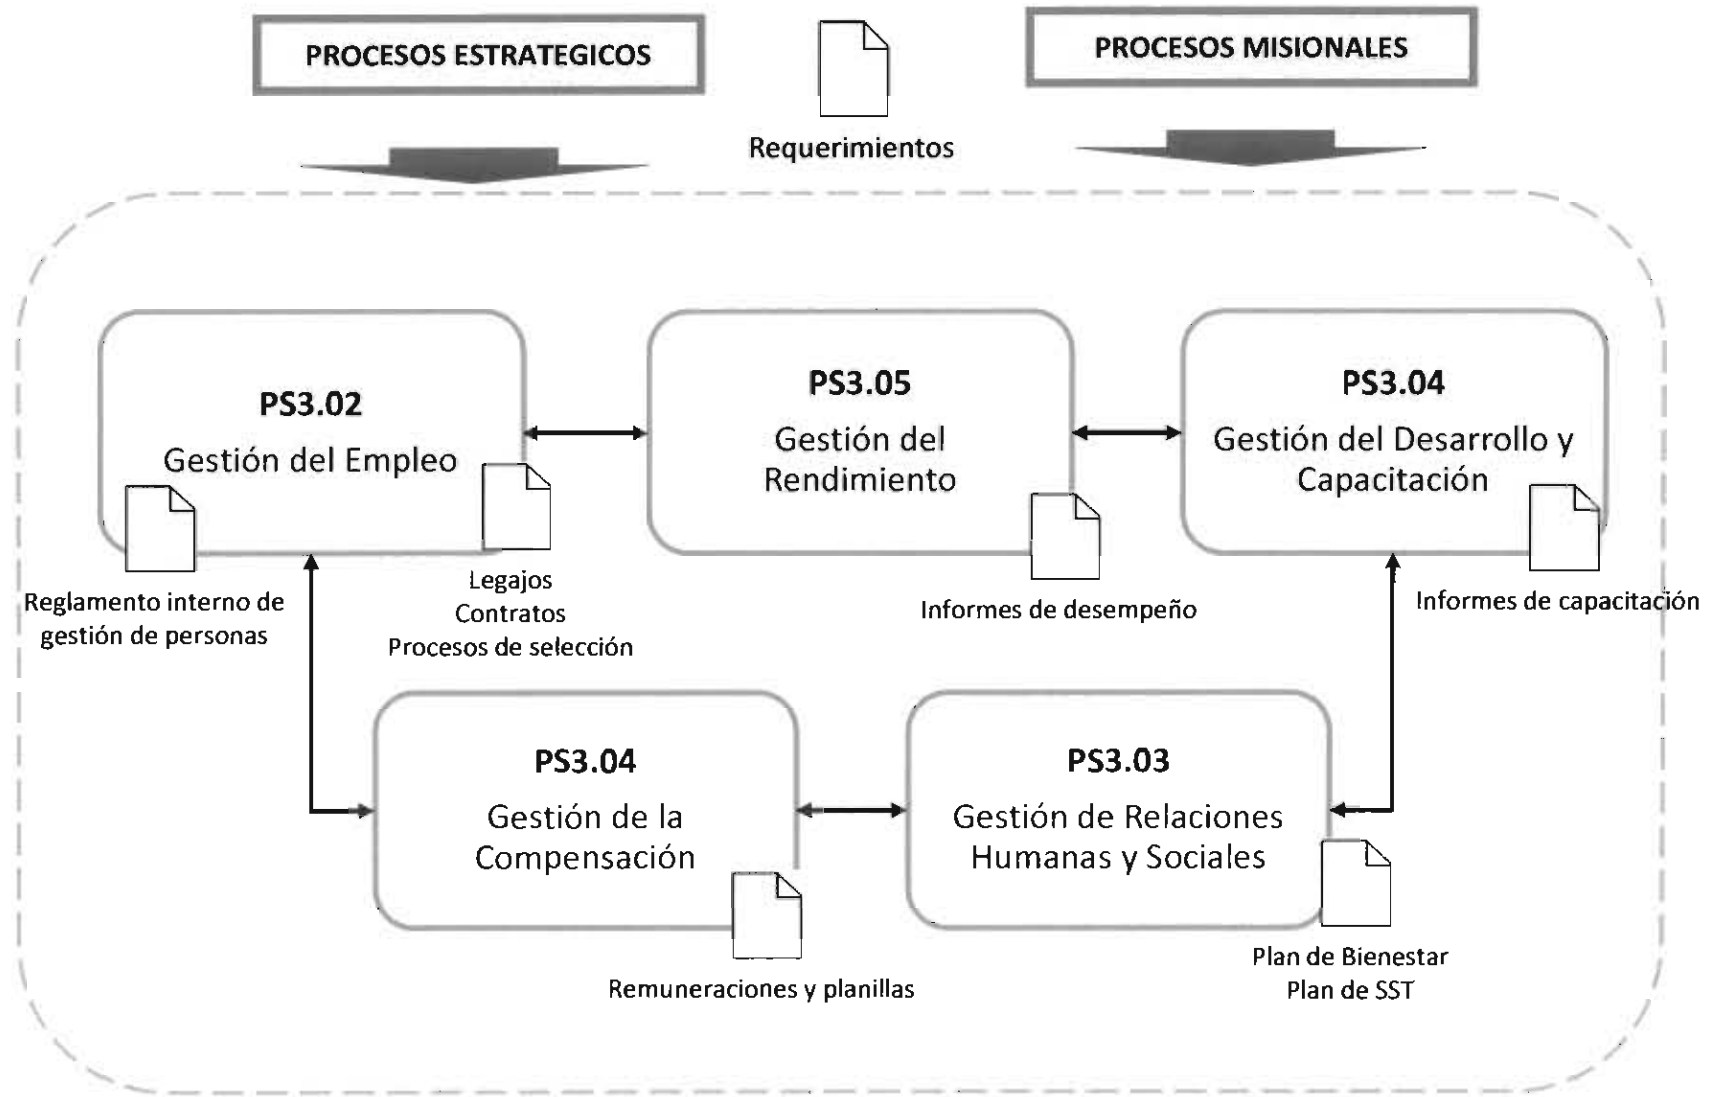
PROCESOS ESTRATEGICOS

Requerimientos

PROCESOS MISIONALES

PS3.02
Gestión del Empleo

Reglamento interno de gestión de personas

Legajos
Contratos
Procesos de selección

PS3.05
Gestión del Rendimiento

Informes de desempeño

PS3.04
Gestión del Desarrollo y Capacitación

Informes de capacitación

PS3.04
Gestión de la Compensación

Remuneraciones y planillas

PS3.03
Gestión de Relaciones Humanas y Sociales

Plan de Bienestar
Plan de SST